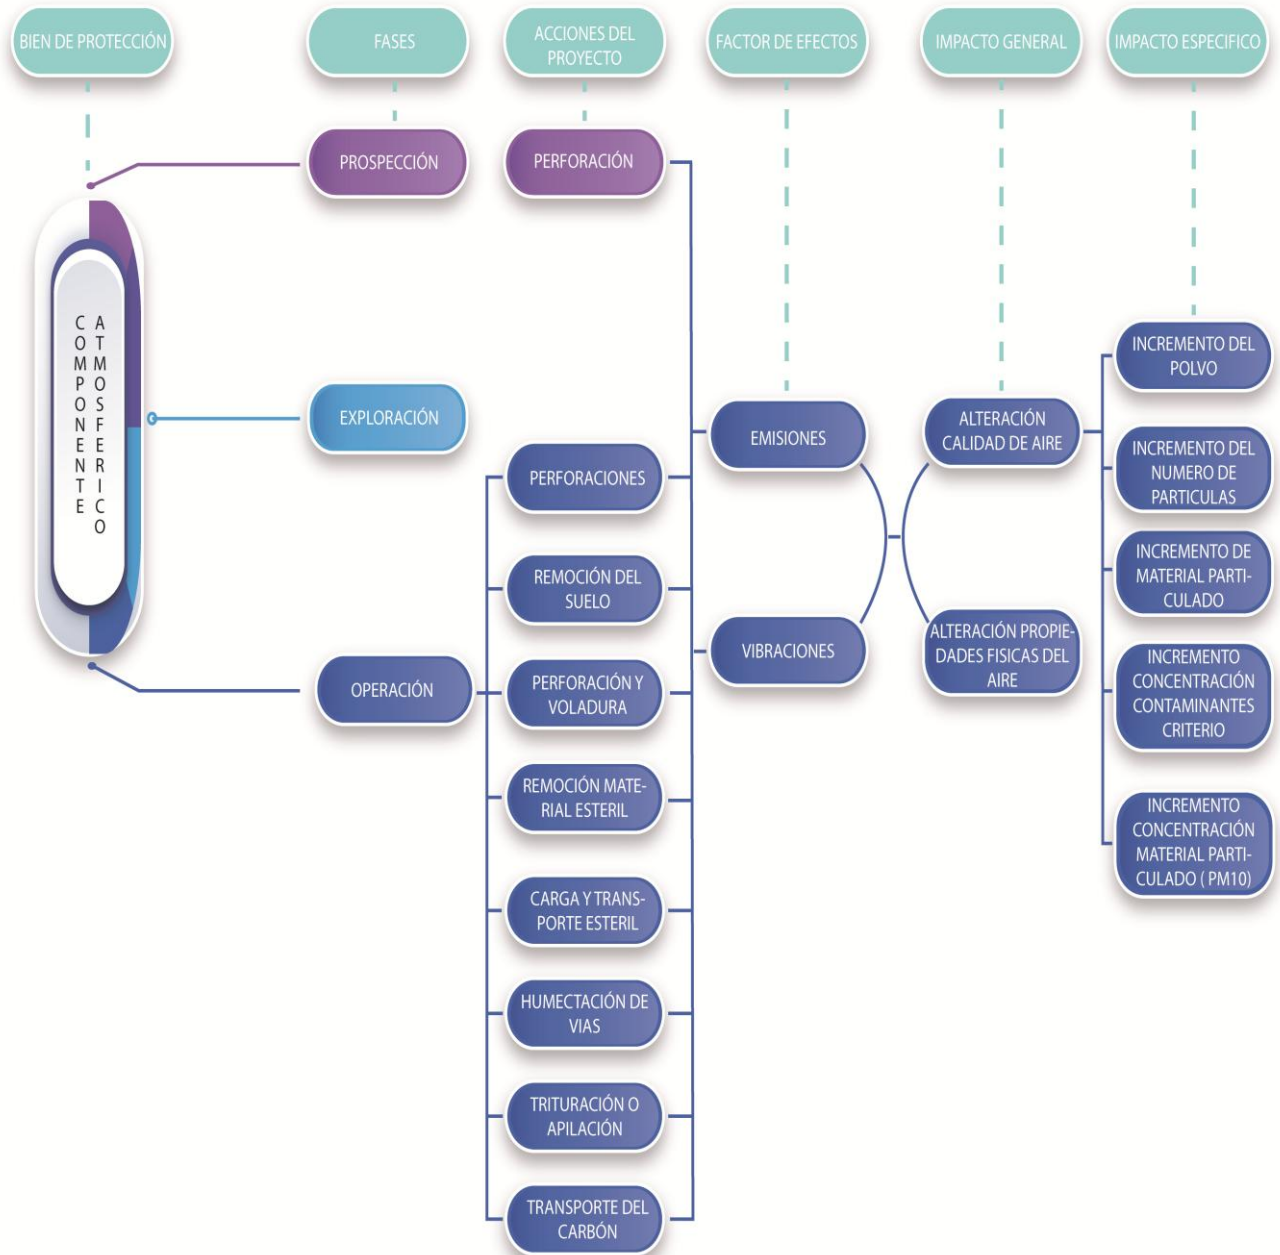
BIEN DE PROTECCIÓN

FASES

ACCIONES DEL PROYECTO

FACTOR DE EFECTOS

IMPACTO GENERAL

IMPACTO ESPECIFICO

COMPONENTE ATMOSFERICO

PROSPECCIÓN

EXPLORACIÓN

OPERACIÓN

PERFORACIÓN

PERFORACIONES

REMOCIÓN DEL SUELO

PERFORACIÓN Y VOLADURA

REMOCIÓN MATERIAL ESTERIL

CARGA Y TRANSPORTE ESTERIL

HUMECTACIÓN DE VIAS

TRITURACIÓN O APILACIÓN

TRANSPORTE DEL CARBÓN

EMISIONES

VIBRACIONES

ALTERACIÓN CALIDAD DE AIRE

ALTERACIÓN PROPIEDADES FISICAS DEL AIRE

INCREMENTO DEL POLVO

INCREMENTO DEL NUMERO DE PARTICULAS

INCREMENTO DE MATERIAL PARTICULADO

INCREMENTO CONCENTRACIÓN CONTAMINANTES CRITERIO

INCREMENTO CONCENTRACIÓN MATERIAL PARTICULADO ( PM10)